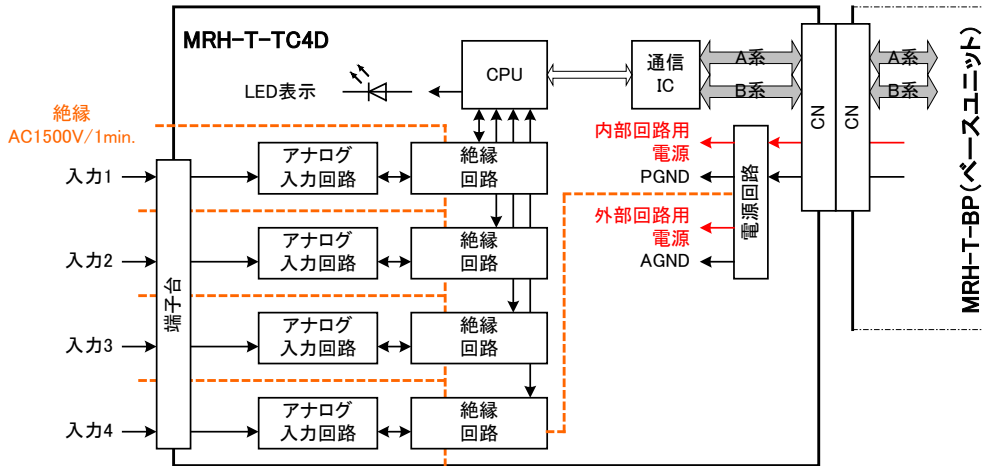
MRH-T-TC4D

絶縁
AC1500V/1min.

LED表示

CPU

通信
IC

A系
B系

A系
B系

CN

CN

内部回路用
電源

PGND

電源回路

外部回路用
電源

AGND

MRH-T-BP（ベースユニット）

入力1
入力2
入力3
入力4

端子台

アナログ
入力回路

絶縁
回路

アナログ
入力回路

絶縁
回路

アナログ
入力回路

絶縁
回路

アナログ
入力回路

絶縁
回路